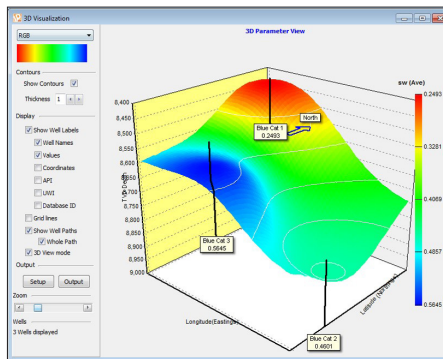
3D Visualization

RGB

Contours
Show Contours
Thickness 1

Display
Show Well Labels
Well Names
Values
Coordinates
API
UWI
Database ID
Grid lines
Show Well Paths
Whole Path
3D View mode

Output
Setup
Output

Zoom

Wells
3 Wells displayed

3D Parameter View

8,400
8,450
8,500
8,550
8,600
8,650
8,700
8,750
8,800
8,850
8,900
8,950
9,000

TVD

Blue Cat 1
0.2493

North

Blue Cat 3
0.5645

Blue Cat 2
0.4601

Longitude (Easting)

Latitude (Northing)

sw (Ave)
0.2493
0.3281
0.4069
0.4857
0.5645